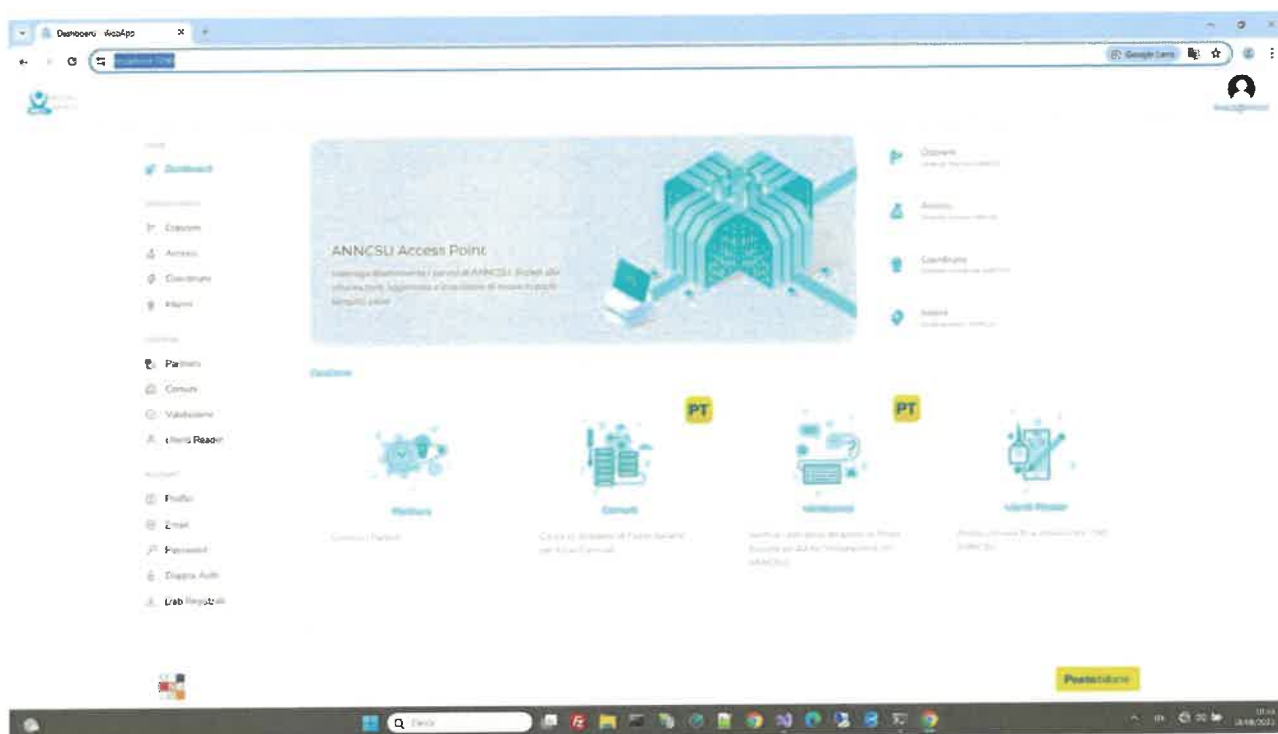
Dashboard WebApp

ANNCSU Access Point

Dashboard

Odonimi
Accessi
Coordinate
Interni

Partners
Comuni
Validazione
Utenti Reader

Profilo
Email
Password
Doppia Auth
Dati Registrati

Gestione

PT
PT

Partners
Comuni
Validazione
Utenti Reader

Odonimi
Accessi
Coordinate
Interni

PosteItaliane

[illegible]